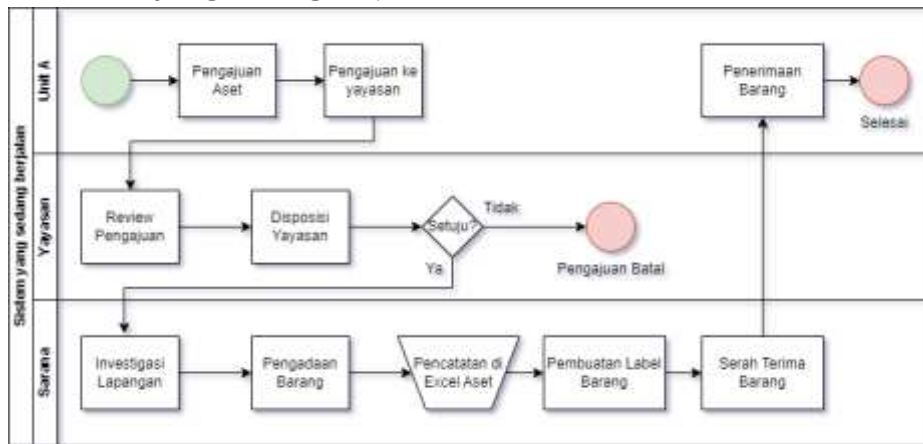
Sistem yang sedang berjalan

Unit A

Pengajuan Aset

Pengajuan ke yayasan

Penerimaan Barang

Selesai

Yayasan

Review Pengajuan

Disposisi Yayasan

Setuju?

Tidak

Ya

Pengajuan Batal

Sarana

Investigasi Lapangan

Pengadaan Barang

Pencatatan di Excel Aset

Pembuatan Label Barang

Serah Terima Barang